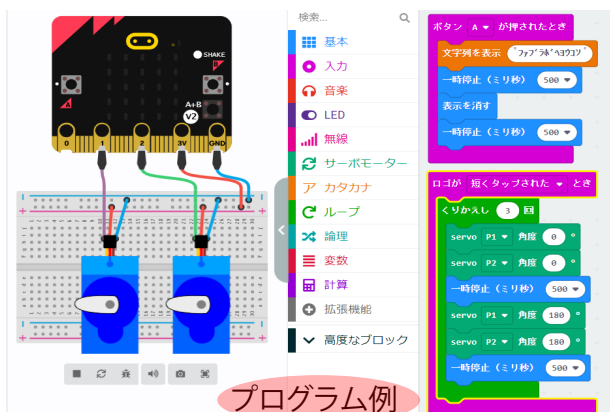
SHAKE
A+B
V2
0
1
2
3V
GND

検索...
基本
入力
音楽
LED
無線
サーボモーター
カタカナ
ループ
論理
変数
計算
拡張機能
高度なブロック

ボタン A が押されたとき
文字列を表示 "ﾌｧﾌﾞﾗﾎﾞﾍﾖｳｺｿ"
一時停止（ミリ秒） 500
表示を消す
一時停止（ミリ秒） 500

ロゴが 短くタップされた とき
くりかえし 3 回
servo P1 角度 0 °
servo P2 角度 0 °
一時停止（ミリ秒） 500
servo P1 角度 180 °
servo P2 角度 180 °
一時停止（ミリ秒） 500

プログラム例